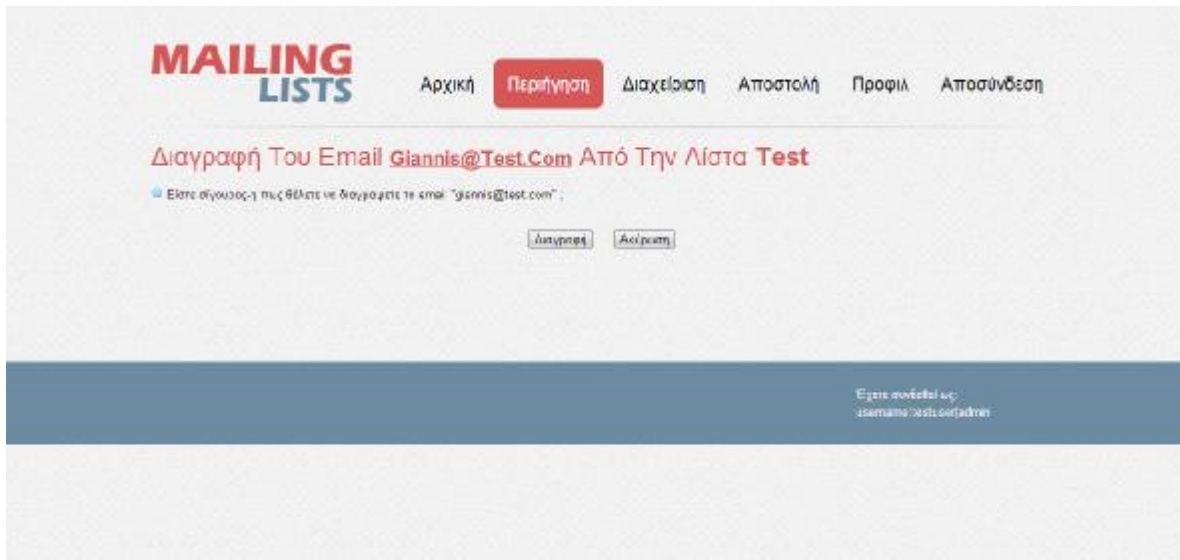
MAILING LISTS

Αρχική Περιήγηση Διαχείριση Αποστολή Προφιλ Αποσύνδεση

Διαγραφή Του Email Giannis@Test.Com Από Την Λίστα Test

Είστε σίγουρος-η πως θέλετε να διαγράψετε το email "giannis@test.com" ;

Διαγραφή Ακύρωση

Έχετε συνδεθεί ως:
username:testuser|admin